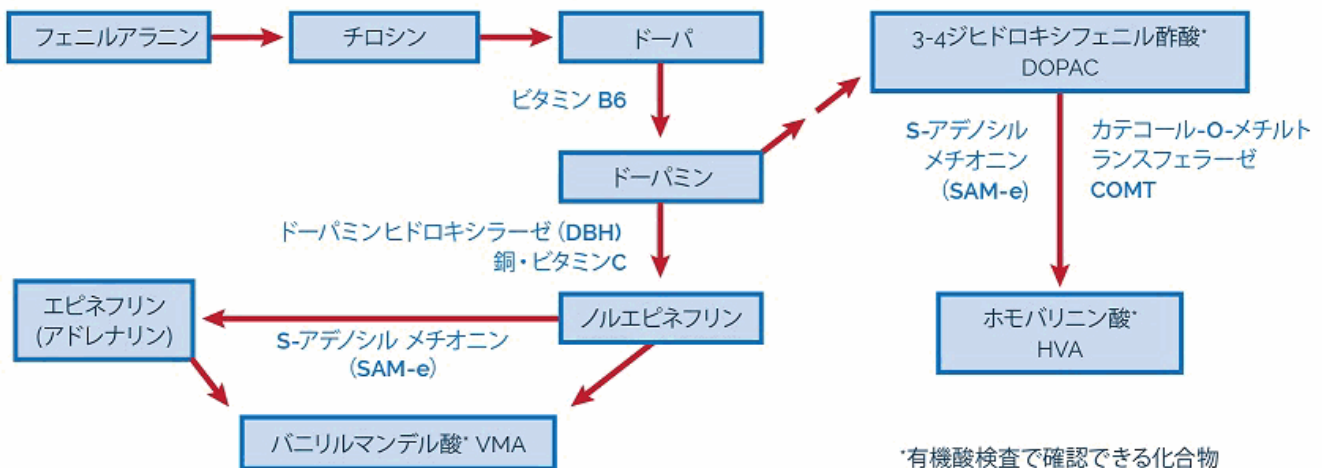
フェニルアラニン

チロシン

ドーパ

ビタミン B6

ドーパミン

3-4ジヒドロキシフェニル酢酸*
DOPAC

S-アデノシル
メチオニン
（SAM-e）

カテコール-O-メチルトランスフェラーゼ
COMT

ホモバリニン酸*
HVA

ドーパミンヒドロキシラーゼ（DBH）
銅・ビタミンC

エピネフリン
(アドレナリン)

S-アデノシル メチオニン
（SAM-e）

ノルエピネフリン

バニリルマンデル酸* VMA

*有機酸検査で確認できる化合物